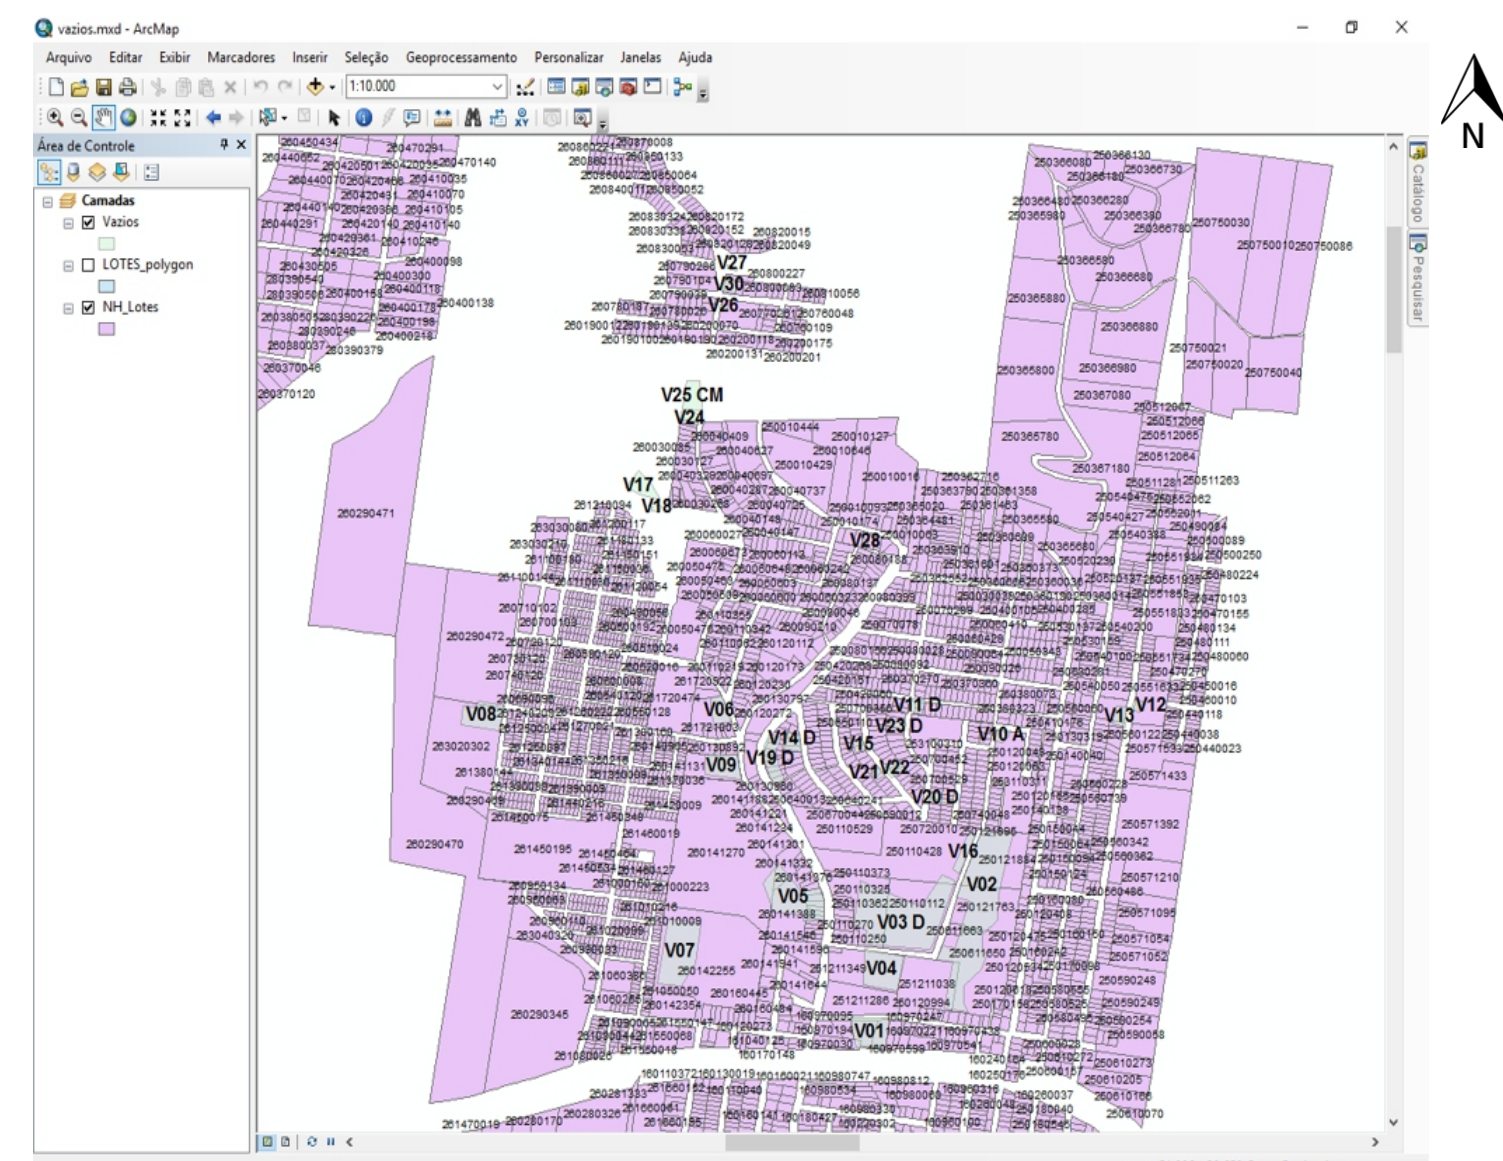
vazios.mxd - ArcMap

Arquivo Editar Exibir Marcadores Inserir Seleção Geoprocessamento Personalizar Janelas Ajuda

1:10.000

Área de Controle

Camadas
Vazios
LOTES_polygon
NH_Lotes

Catálogo
Pesquisar

N

V25 CM
V24
V27
V30
V26
V17
V18
V28
V08
V06
V09
V14 D
V19 D
V15
V21
V22
V23 D
V11 D
V20 D
V10 A
V13
V12
V16
V02
V05
V03 D
V07
V04
V01

260290471
260290472
260290470
260290345
250365800
250366980
250367080
250365780
250367180
250750030
250750040
250750021
250750020